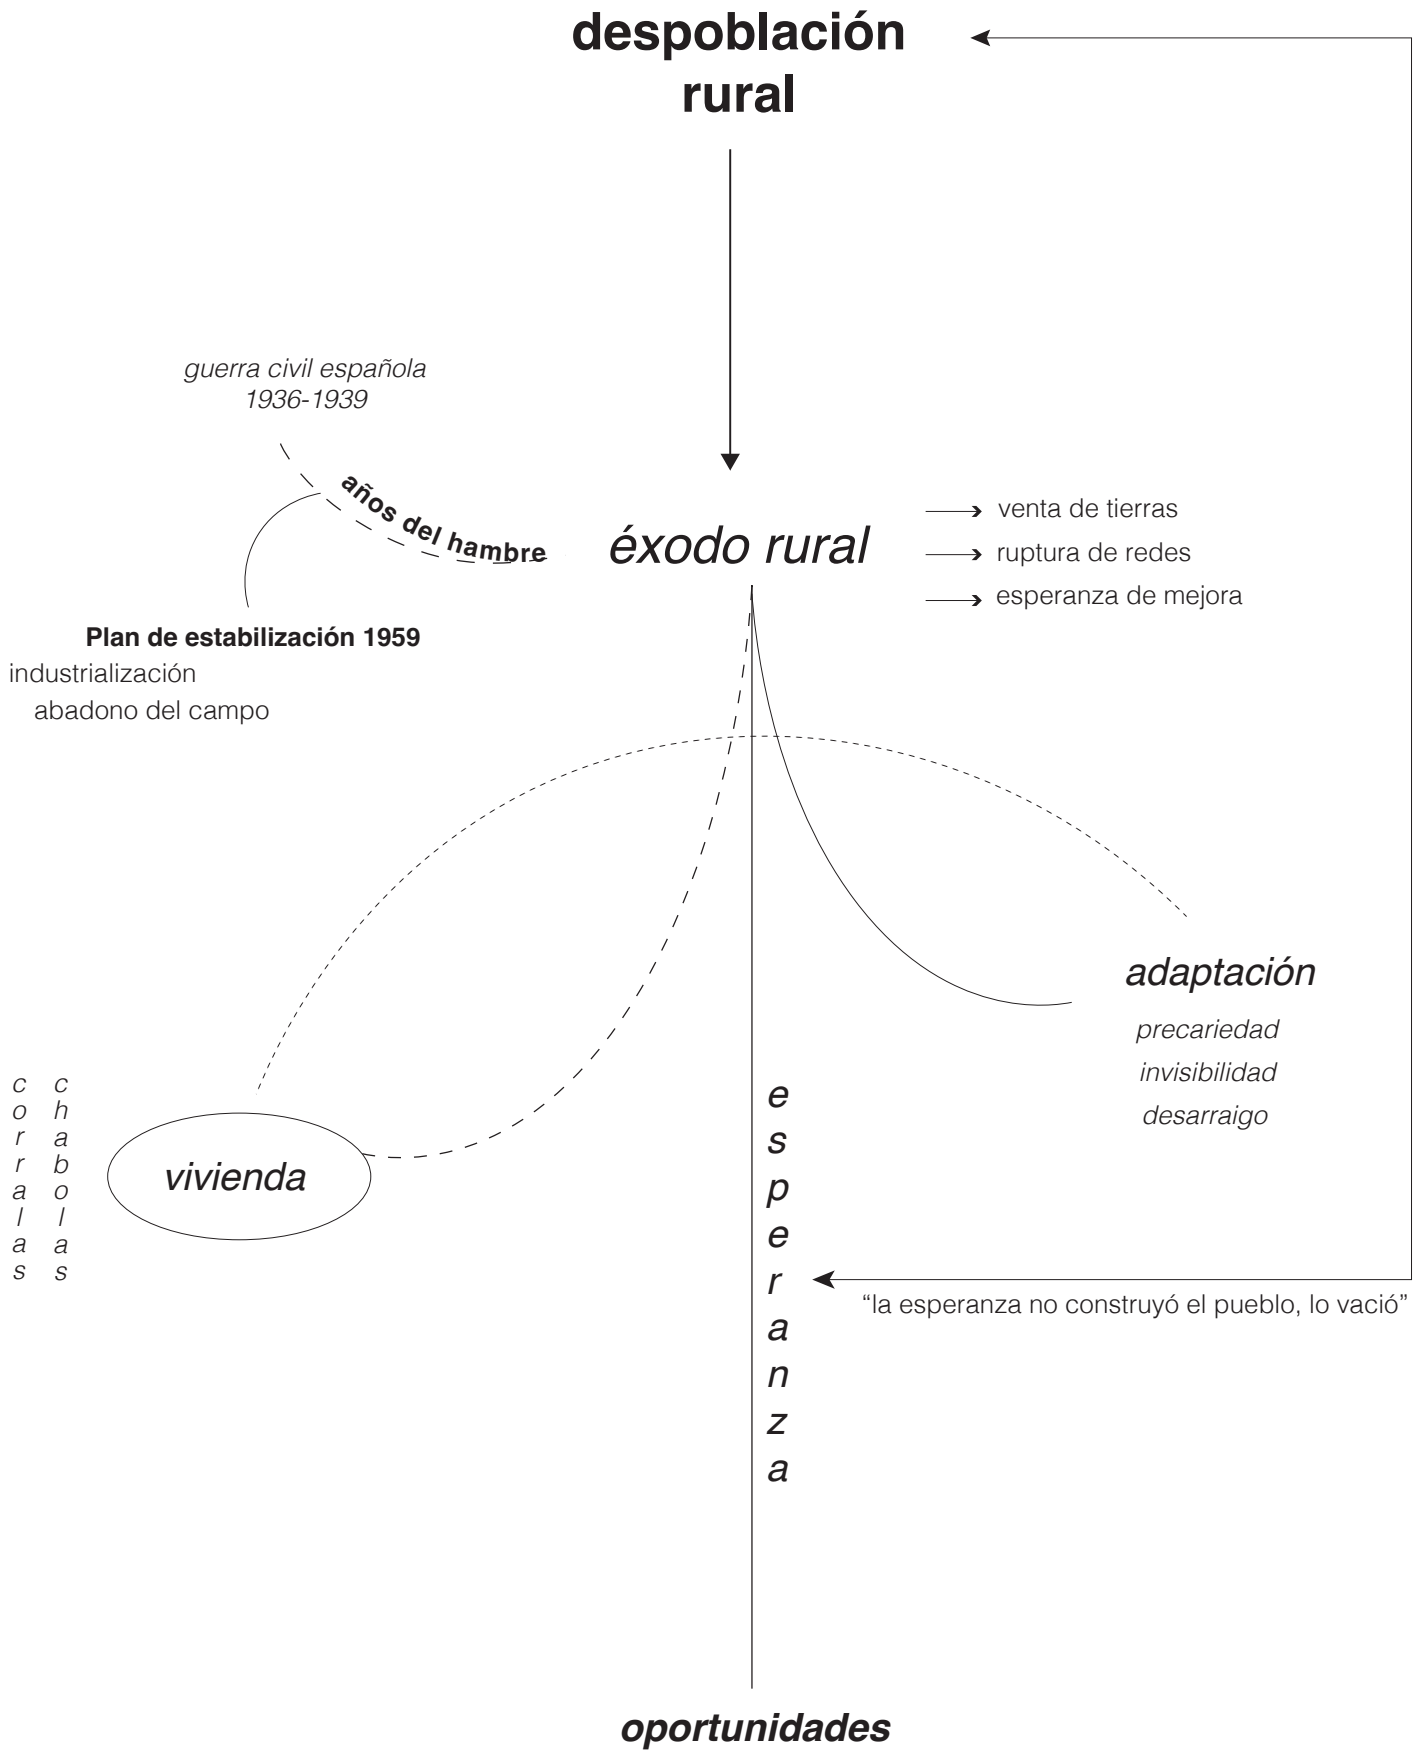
despoblación rural

guerra civil española
1936-1939

años del hambre

éxodo rural

venta de tierras
ruptura de redes
esperanza de mejora

Plan de estabilización 1959
industrialización
abadono del campo

adaptación
precariedad
invisibilidad
desarraigo

corralas chabolas

vivienda

esperanza

“la esperanza no construyó el pueblo, lo vació”

oportunidades